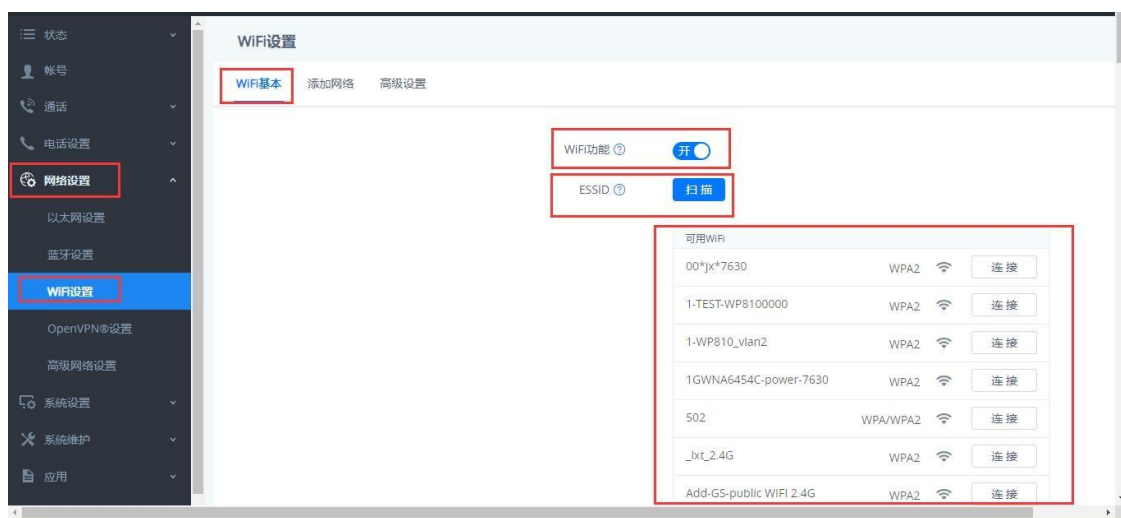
状态
帐号
通话
电话设置
网络设置
以太网设置
蓝牙设置
WiFi设置
OpenVPN®设置
高级网络设置
系统设置
系统维护
应用

WiFi设置

WiFi基本 添加网络 高级设置

WiFi功能 ⓘ 开

ESSID ⓘ 扫描

可用WiFi

| | | |
|---|---|---|
| 00*jx*7630 | WPA2 | 连接 |
| 1-TEST-WP8100000 | WPA2 | 连接 |
| 1-WP810_vlan2 | WPA2 | 连接 |
| 1GWNA6454C-power-7630 | WPA2 | 连接 |
| 502 | WPA/WPA2 | 连接 |
| _lxt_2.4G | WPA2 | 连接 |
| Add-GS-public WIFI 2.4G | WPA2 | 连接 |